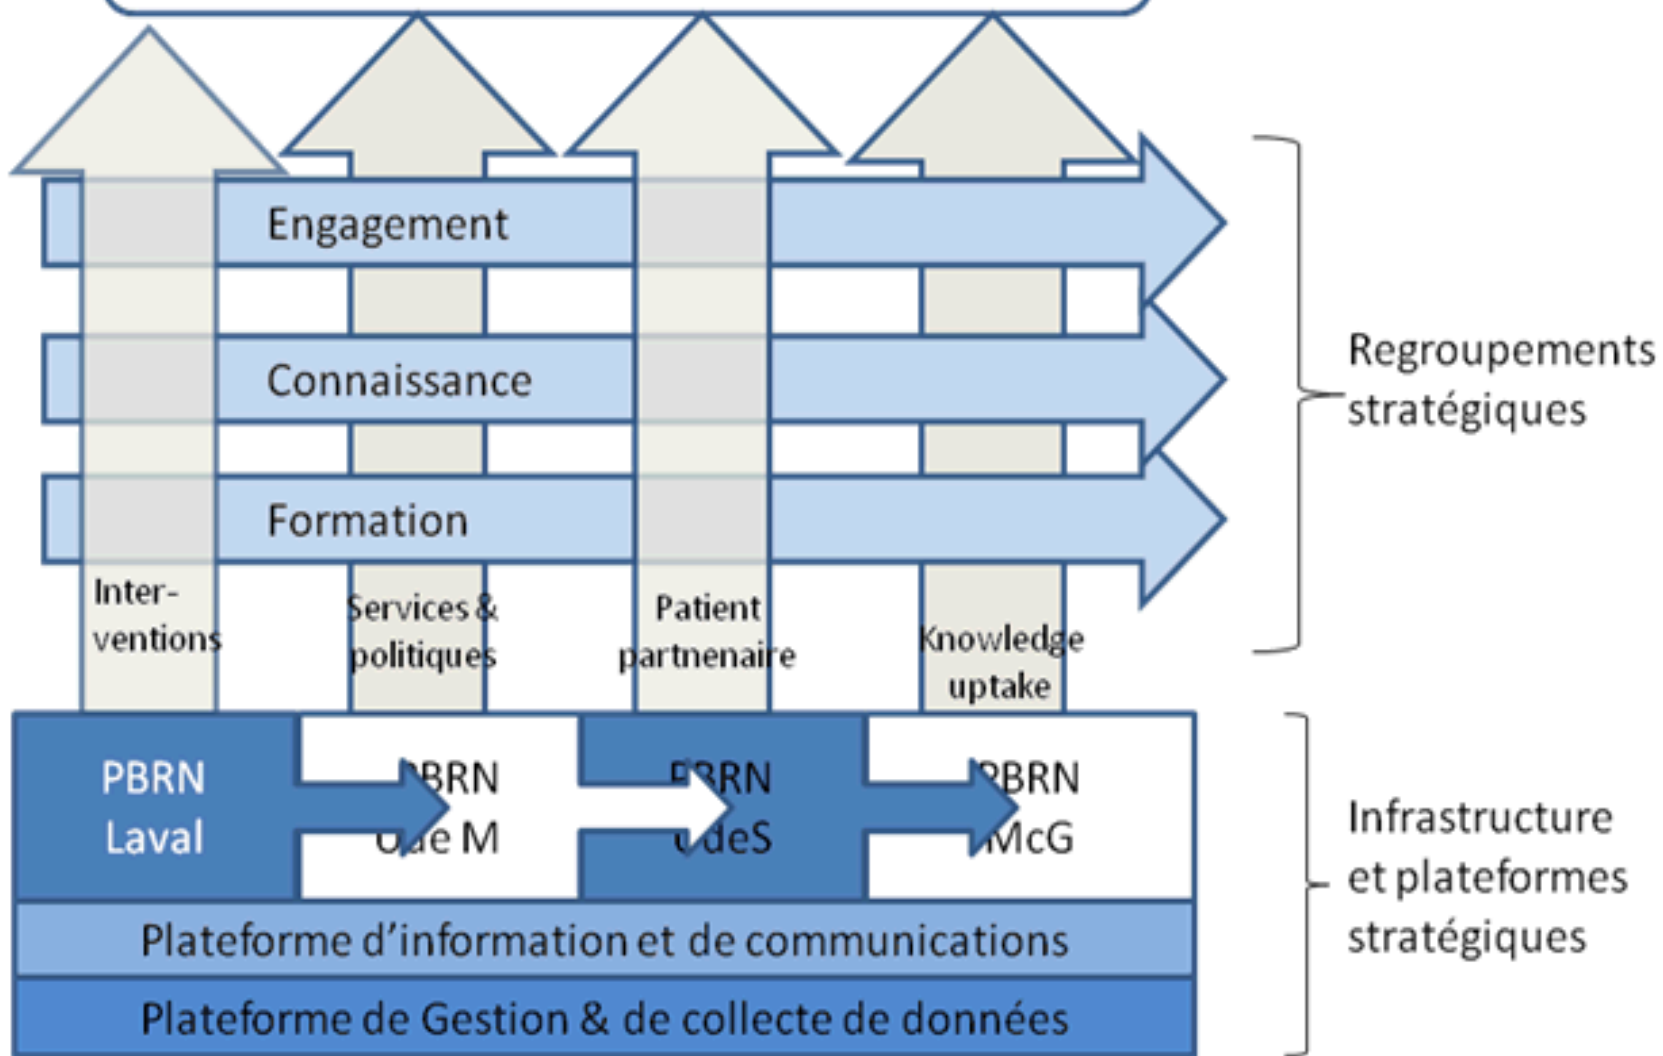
Engagement

Connaissance

Formation

Inter-ventions

Services & politiques

Patient partnenaire

Knowledge uptake

Regroupements stratégiques

PBRN Laval

PBRN UdeM

PBRN UdeS

PBRN McG

Plateforme d'information et de communications

Plateforme de Gestion & de collecte de données

Infrastructure et plateformes stratégiques